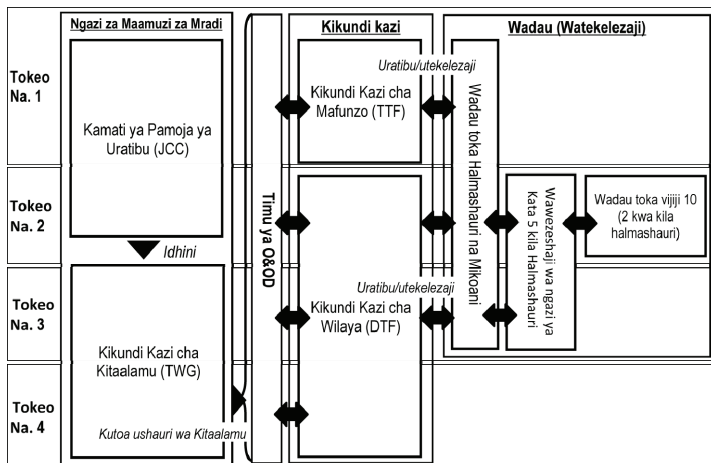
Ngazi za Maamuzi za Mradi

Kikundi kazi

Wadau (Watekelezaji)

Tokeo Na. 1

Tokeo Na. 2

Tokeo Na. 3

Tokeo Na. 4

Kamati ya Pamoja ya Uratibu (JCC)

Idhini

Kikundi Kazi cha Kitaalamu (TWG)

Kutoa ushauri wa Kitaalamu

Timu ya O&OD

Uratibu/utekelezaji

Kikundi Kazi cha Mafunzo (TTF)

Uratibu/utekelezaji

Kikundi Kazi cha Wilaya (DTF)

Wadau toka Halmashauri na Mikoani

Wawezeshaji wa ngazi ya Kata 5 kila Halmashauri

Wadau toka vijiji 10 (2 kwa kila halmashauri)